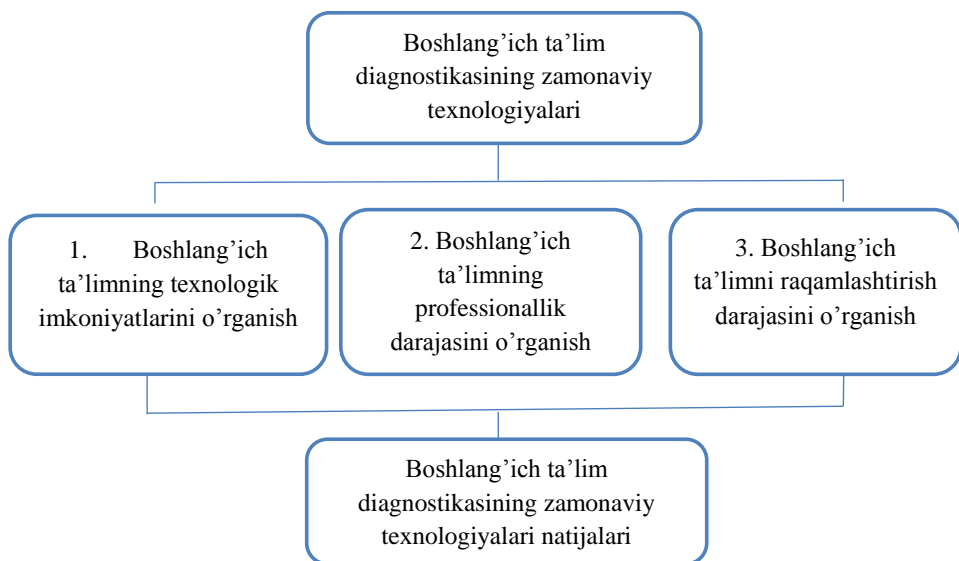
Boshlang'ich ta'lim diagnostikasining zamonaviy texnologiyalari

1. Boshlang'ich ta'limning texnologik imkoniyatlarini o'rganish

2. Boshlang'ich ta'limning professionallik darajasini o'rganish

3. Boshlang'ich ta'limni raqamlashtirish darajasini o'rganish

Boshlang'ich ta'lim diagnostikasining zamonaviy texnologiyalari natijalari